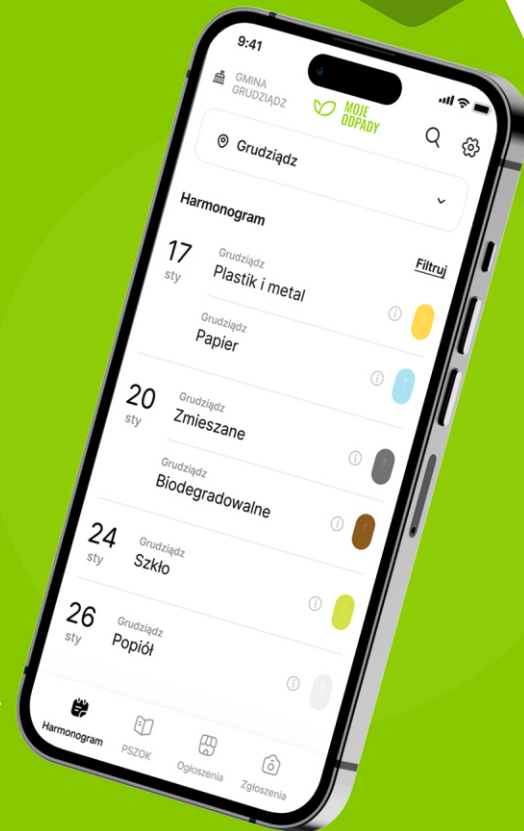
9:41

GMINA GRUDZIĄDZ

MOJE ODPADY

Grudziądz

Harmonogram

Filtruj

17
sty

Grudziądz
Plastik i metal

Grudziądz
Papier

20
sty

Grudziądz
Zmieszane

Grudziądz
Biodegradowalne

24
sty

Grudziądz
Szkło

26
sty

Grudziądz
Popiół

Harmonogram

PSZOK

Ogłoszenia

Zgłoszenia